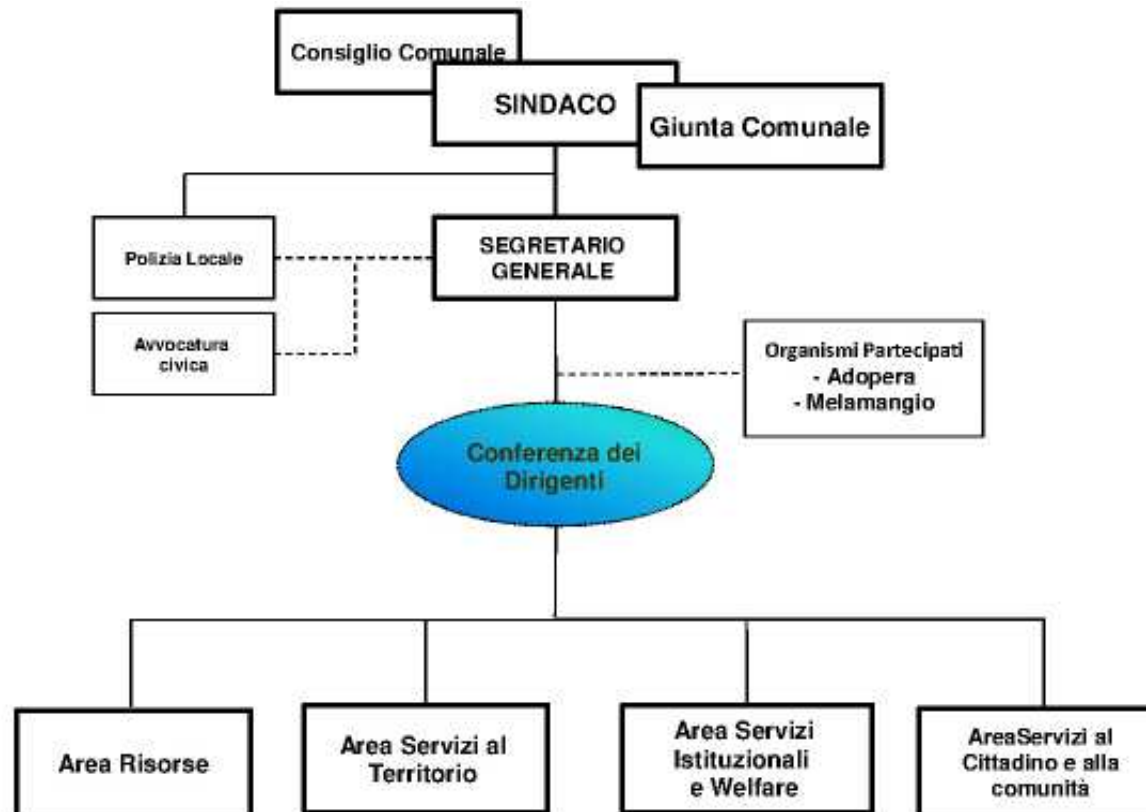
Consiglio Comunale

SINDACO

Giunta Comunale

Polizia Locale

SEGRETARIO GENERALE

Avvocatura civica

Organismi Partecipati
- Adopera
- Melamangio

Conferenza dei Dirigenti

Area Risorse

Area Servizi al Territorio

Area Servizi Istituzionali e Welfare

AreaServizi al Cittadino e alla comunità